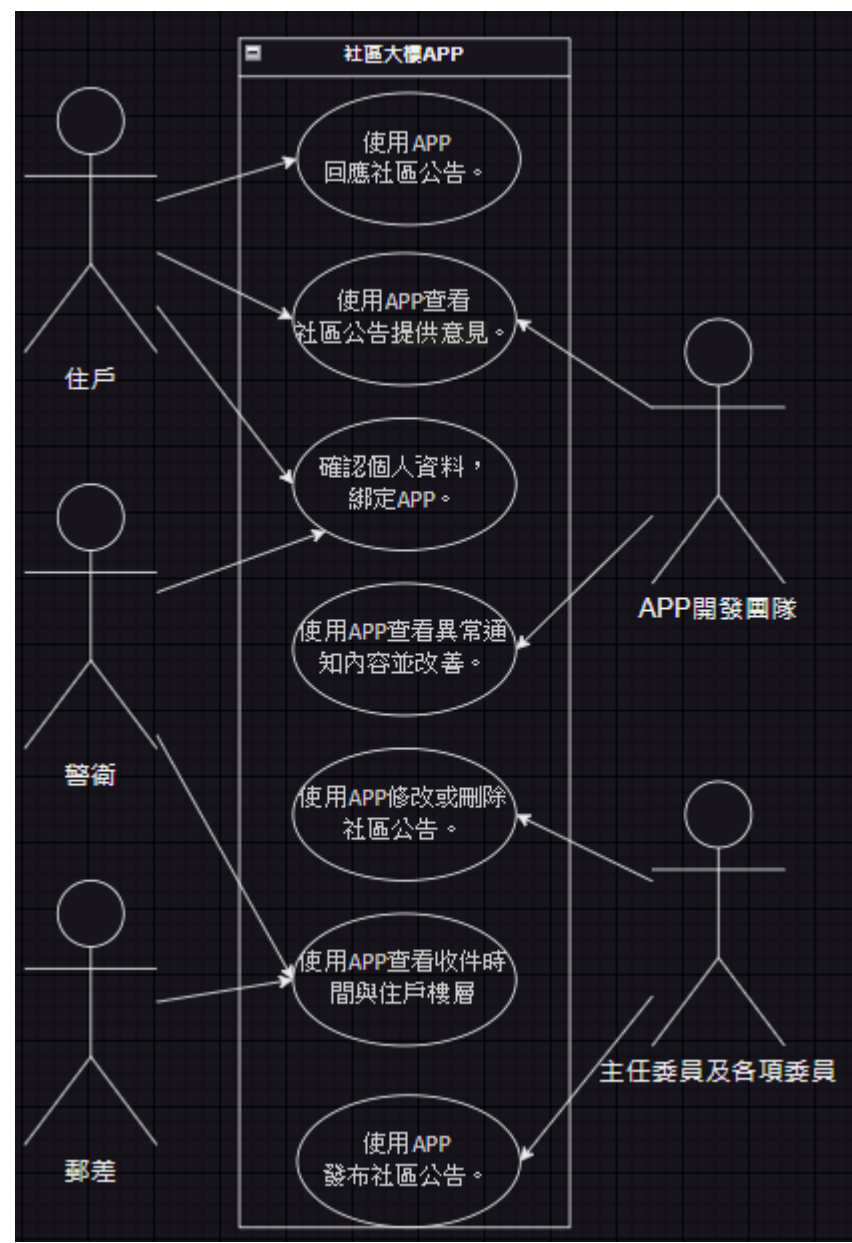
社區大樓APP

使用APP
回應社區公告。

使用APP查看
社區公告提供意見。

確認個人資料，
綁定APP。

使用APP查看異常通
知內容並改善。

使用APP修改或刪除
社區公告。

使用APP查看收件時
間與住戶樓層

使用APP
發布社區公告。

住戶

警衛

郵差

APP開發團隊

主任委員及各項委員